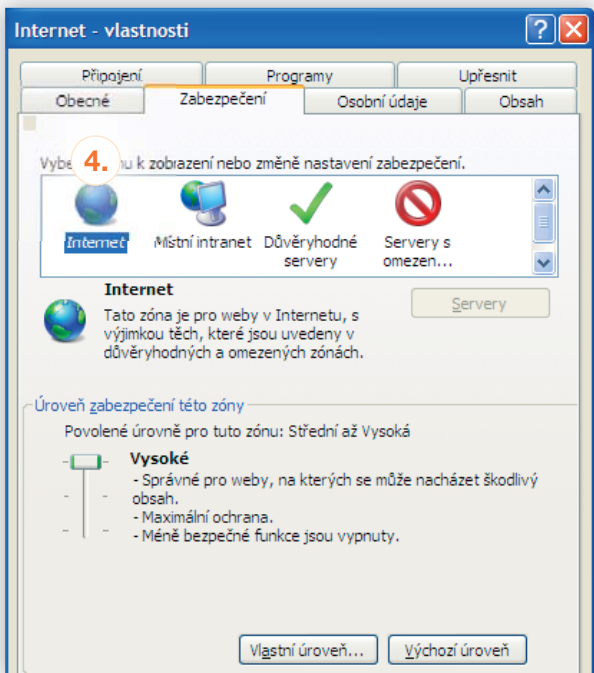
Internet - vlastnosti

Připojení | Programy | Upřesnit
Obecné | Zabezpečení | Osobní údaje | Obsah

Vybe 4. u k zobrazení nebo změně nastavení zabezpečení.

Internet
Místní intranet
Důvěryhodné servery
Servery s omezen...

Internet
Tato zóna je pro weby v Internetu, s výjimkou těch, které jsou uvedeny v důvěryhodných a omezených zónách.

Servery

Úroveň zabezpečení této zóny
Povolené úrovně pro tuto zónu: Střední až Vysoká

Vysoké
- Správné pro weby, na kterých se může nacházet škodlivý obsah.
- Maximální ochrana.
- Méně bezpečné funkce jsou vypnuty.

Vlastní úroveň...
Výchozí úroveň